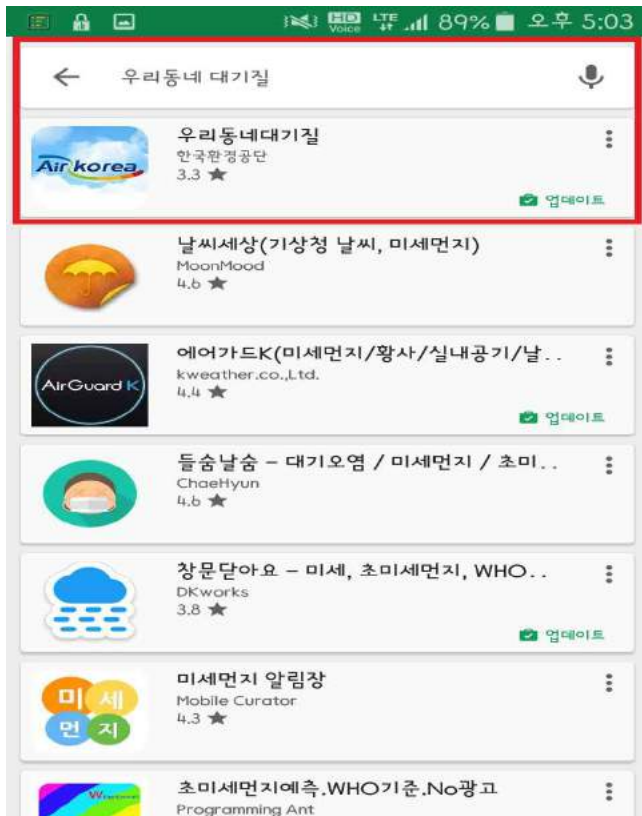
HD Voice LTE 89% 오후 5:03

우리동네 대기질

Air korea
우리동네대기질
한국환경공단
3.3 ★
업데이트

날씨세상(기상청 날씨, 미세먼지)
MoonMood
4.6 ★

AirGuard K
에어가드K(미세먼지/황사/실내공기/날..
kweather.co.,Ltd.
4.4 ★
업데이트

들숨날숨 - 대기오염 / 미세먼지 / 초미..
ChaeHyun
4.6 ★

창문닫아요 - 미세, 초미세먼지, WHO..
DKworks
3.8 ★
업데이트

미 세 먼 지
미세먼지 알림장
Mobile Curator
4.3 ★

초미세먼지예측.WHO기준.No광고
Programming Ant